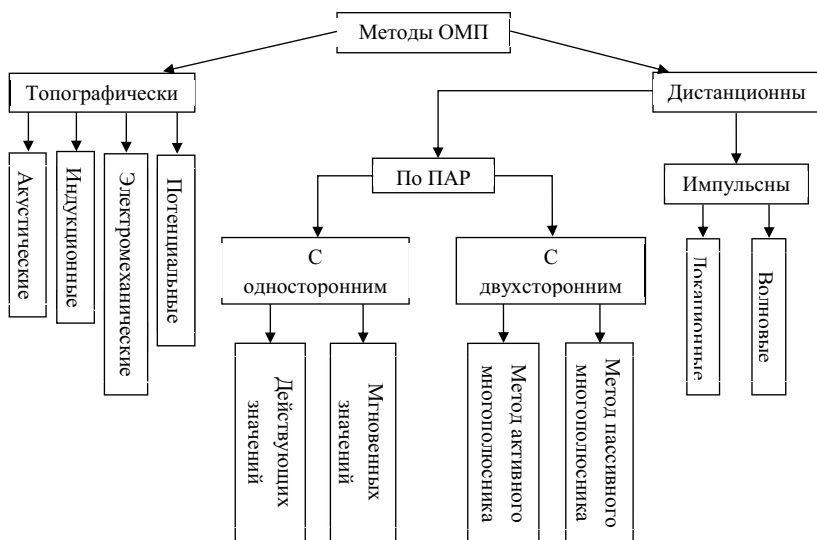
Методы ОМП

Топографически

Акустические

Индукционные

Электромеханические

Потенциальные

Дистанционны

По ПАР

С односторонним

Действующих значений

Мгновенных значений

С двухсторонним

Метод активного многополюсника

Метод пассивного многополюсника

Импульсны

Локационные

Волновые